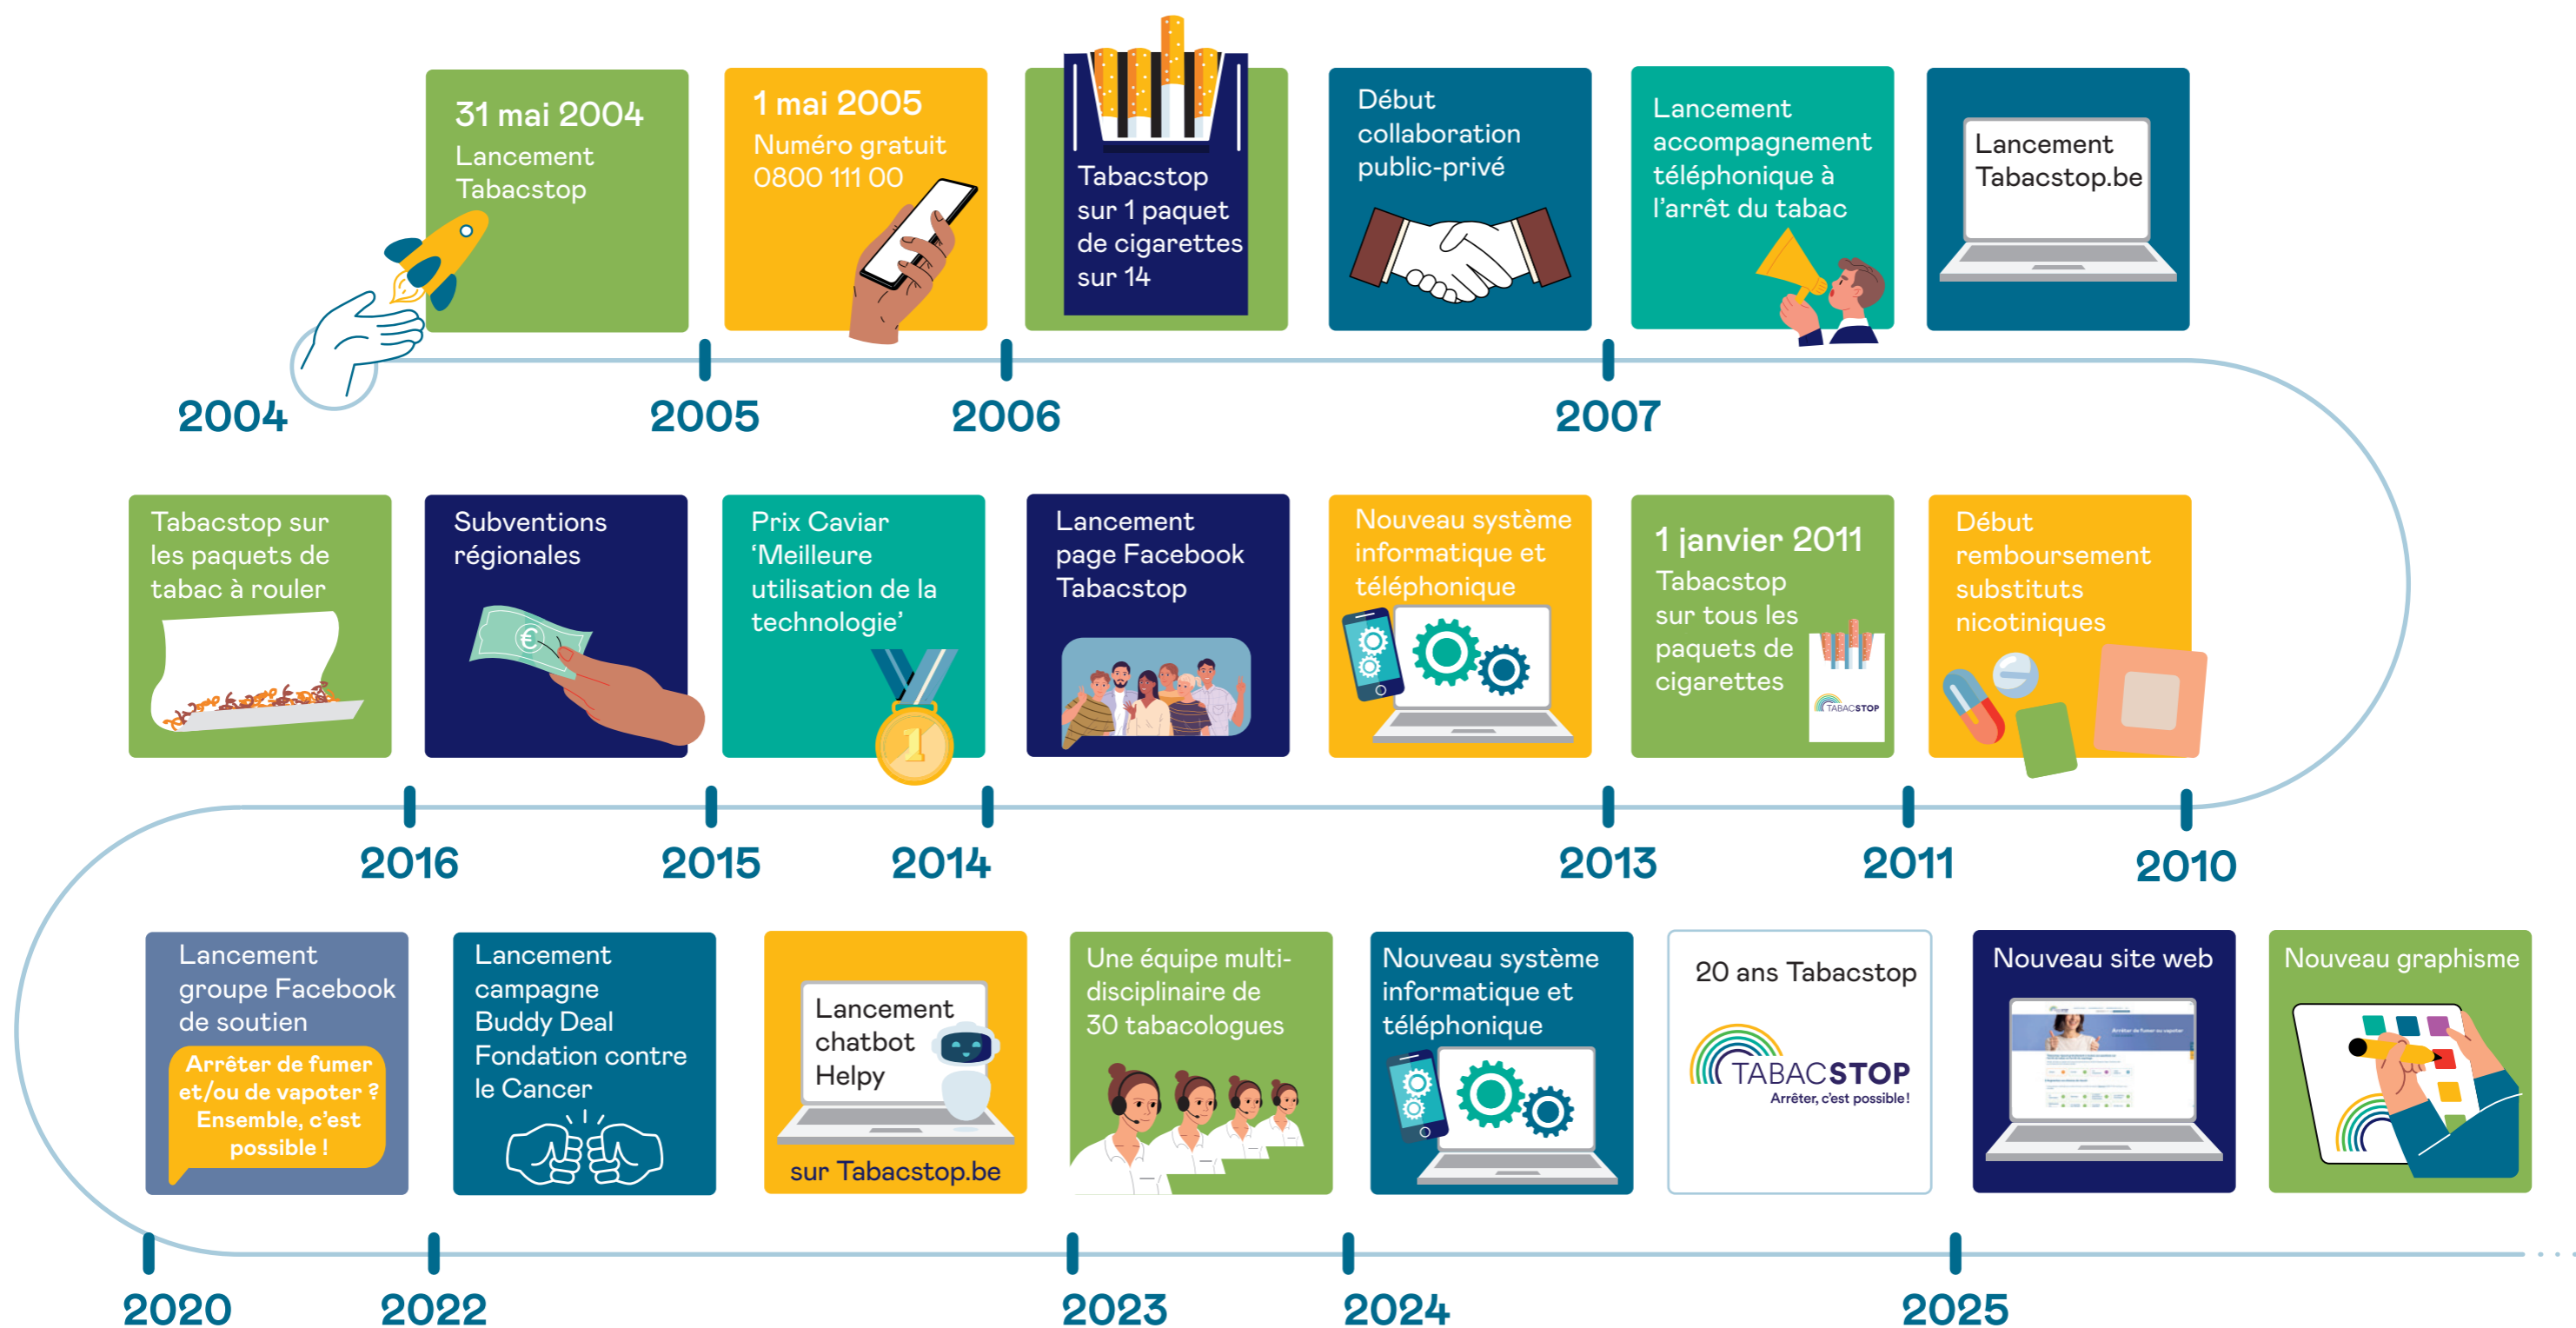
31 mai 2004
Lancement Tabacstop

1 mai 2005
Numéro gratuit 0800 111 00

Tabacstop sur 1 paquet de cigarettes sur 14

Début collaboration public-privé

Lancement accompagnement téléphonique à l'arrêt du tabac

Lancement Tabacstop.be

2004 2005 2006 2007

Tabacstop sur les paquets de tabac à rouler

Subventions régionales

Prix Caviar 'Meilleure utilisation de la technologie'

Lancement page Facebook Tabacstop

Nouveau système informatique et téléphonique

1 janvier 2011
Tabacstop sur tous les paquets de cigarettes

TABACSTOP

Début remboursement substituts nicotiniques

2016 2015 2014 2013 2011 2010

Lancement groupe Facebook de soutien
Arrêter de fumer et/ou de vapoter ? Ensemble, c'est possible !

Lancement campagne Buddy Deal Fondation contre le Cancer

Lancement chatbot Helpy
sur Tabacstop.be

Une équipe multi-disciplinaire de 30 tabacologues

Nouveau système informatique et téléphonique

20 ans Tabacstop
TABACSTOP
Arrêter, c'est possible !

Nouveau site web

Nouveau graphisme

2020 2022 2023 2024 2025